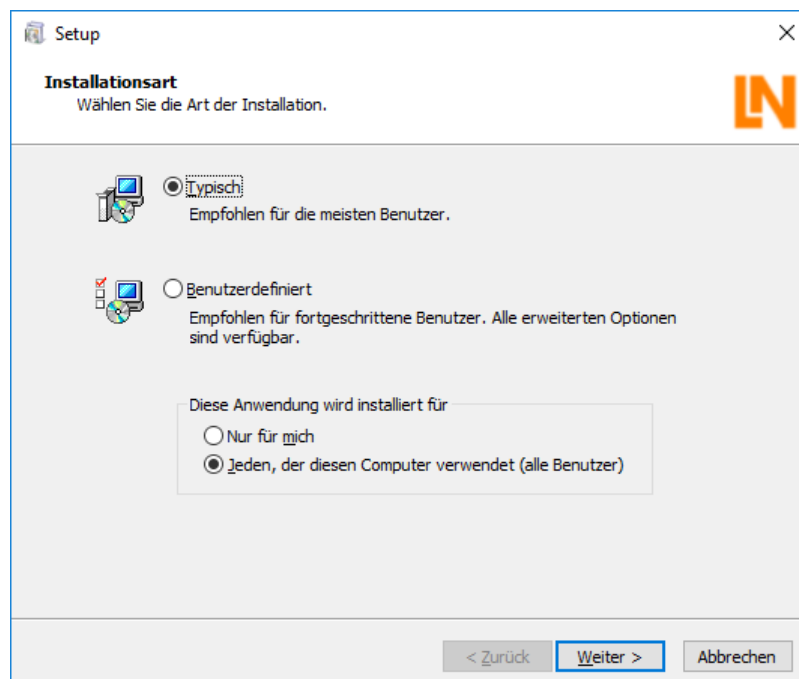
Setup

Installationsart
Wählen Sie die Art der Installation.

LN

Typisch
Empfohlen für die meisten Benutzer.

Benutzerdefiniert
Empfohlen für fortgeschrittene Benutzer. Alle erweiterten Optionen sind verfügbar.

Diese Anwendung wird installiert für
Nur für mich
Jeden, der diesen Computer verwendet (alle Benutzer)

< Zurück
Weiter >
Abbrechen